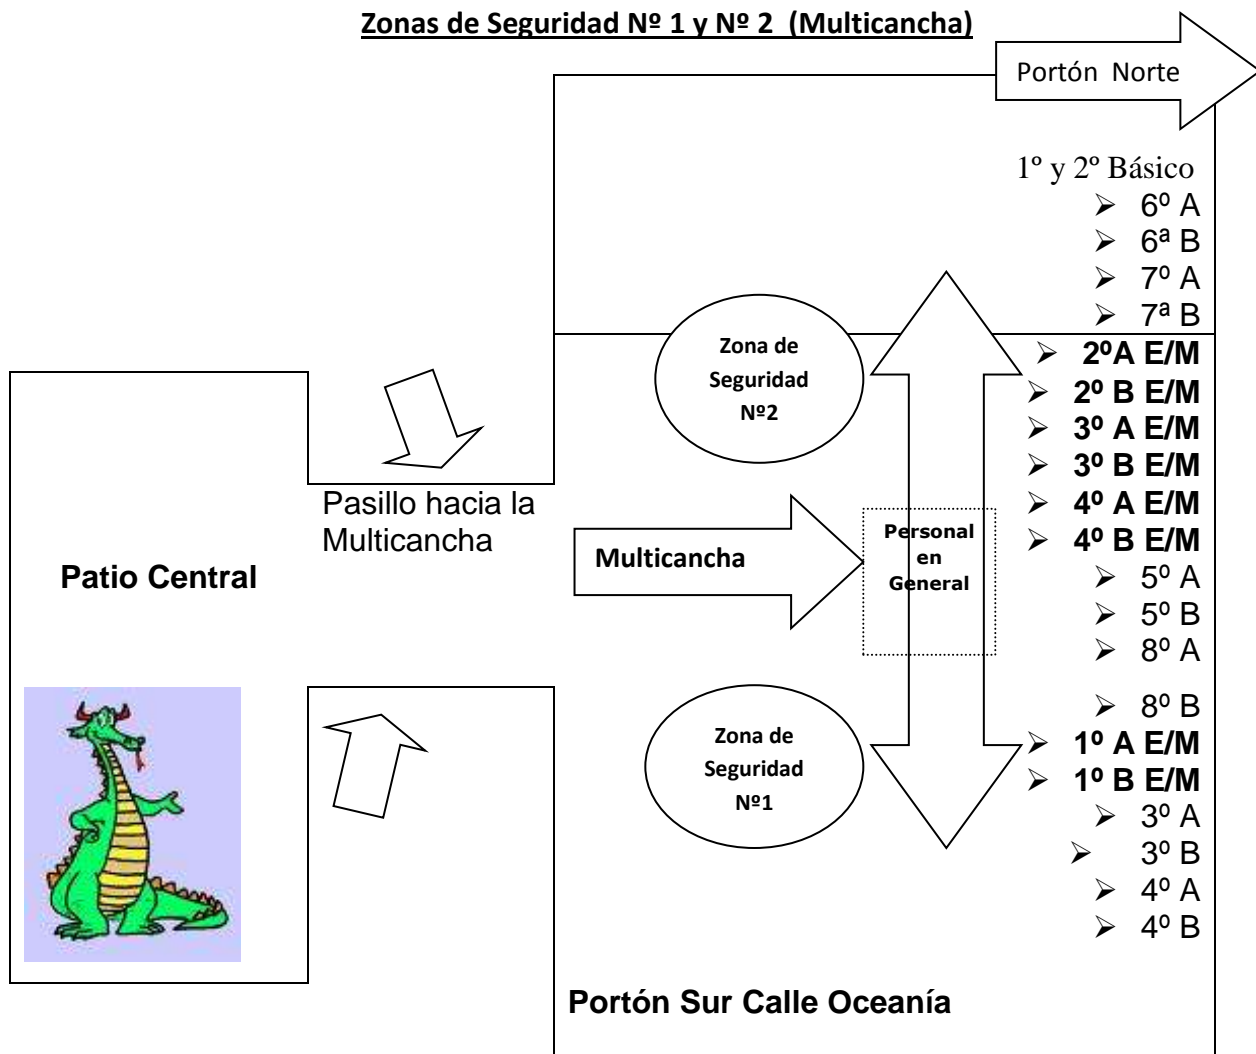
Zonas de Seguridad Nº 1 y Nº 2 (Multicancha)

Portón Norte

1º y 2º Básico
➢ 6º A
➢ 6ª B
➢ 7º A
➢ 7ª B
➢ 2ºA E/M
➢ 2º B E/M
➢ 3º A E/M
➢ 3º B E/M
➢ 4º A E/M
➢ 4º B E/M
➢ 5º A
➢ 5º B
➢ 8º A
➢ 8º B
➢ 1º A E/M
➢ 1º B E/M
➢ 3º A
➢ 3º B
➢ 4º A
➢ 4º B

Zona de Seguridad Nº2

Pasillo hacia la Multicancha

Multicancha

Personal en General

Patio Central

Zona de Seguridad Nº1

Portón Sur Calle Oceanía